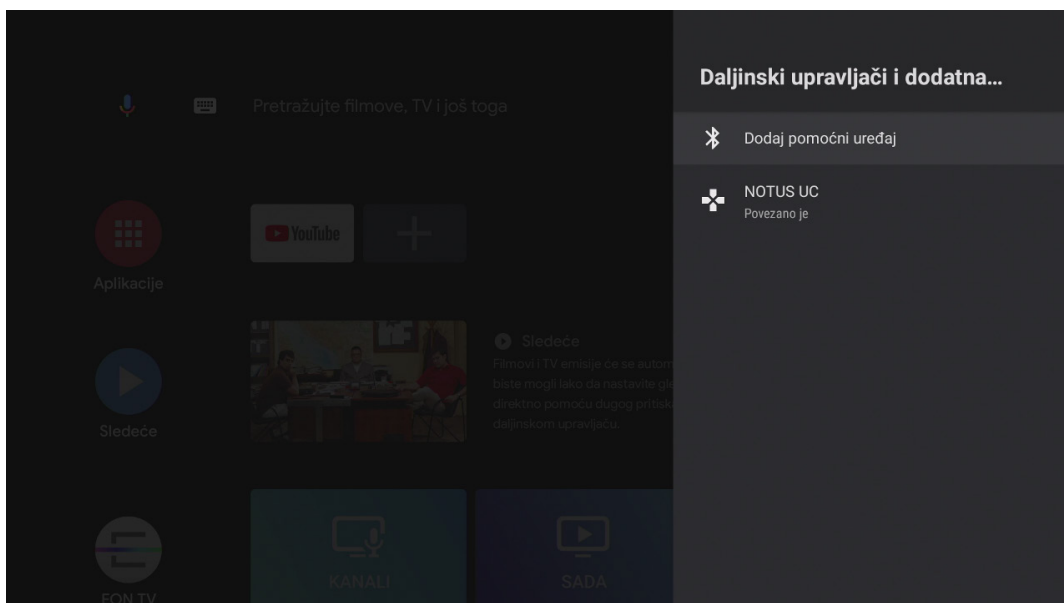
Pretražujte filmove, TV i još toga

Aplikacije

YouTube

Sledeće

Sledeće

Filmovi i TV emisije će se autom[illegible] biste mogli lako da nastavite gl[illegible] direktno pomoću dugog pritisk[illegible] daljinskom upravljaču.

FON TV

KANALI

SADA

Daljinski upravljači i dodatna...

Dodaj pomoćni uređaj

NOTUS UC
Povezano je